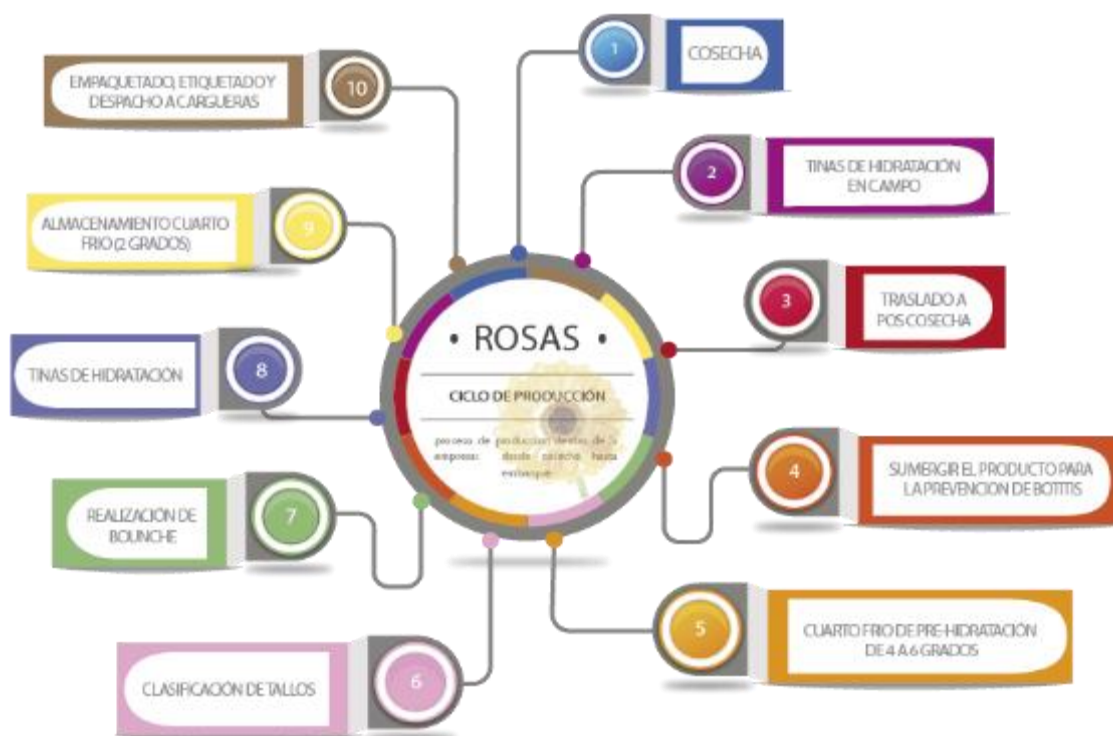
• ROSAS •

CICLO DE PRODUCCIÓN

proceso de producción dentro de la empresa: desde cosecha hasta embarque

1 COSECHA

2 TINAS DE HIDRATACIÓN EN CAMPO

3 TRASLADO A POS COSECHA

4 SUMERGIR EL PRODUCTO PARA LA PREVENCION DE BOTITIS

5 CUARTO FRIO DE PRE-HIDRATACIÓN DE 4 A 6 GRADOS

6 CLASIFICACIÓN DE TALLOS

7 REALIZACIÓN DE BOUNCHE

8 TINAS DE HIDRATACIÓN

9 ALMACENAMIENTO CUARTO FRIO (2 GRADOS)

10 EMPAQUETADO, ETIQUETADO Y DESPACHO A CARGUERAS